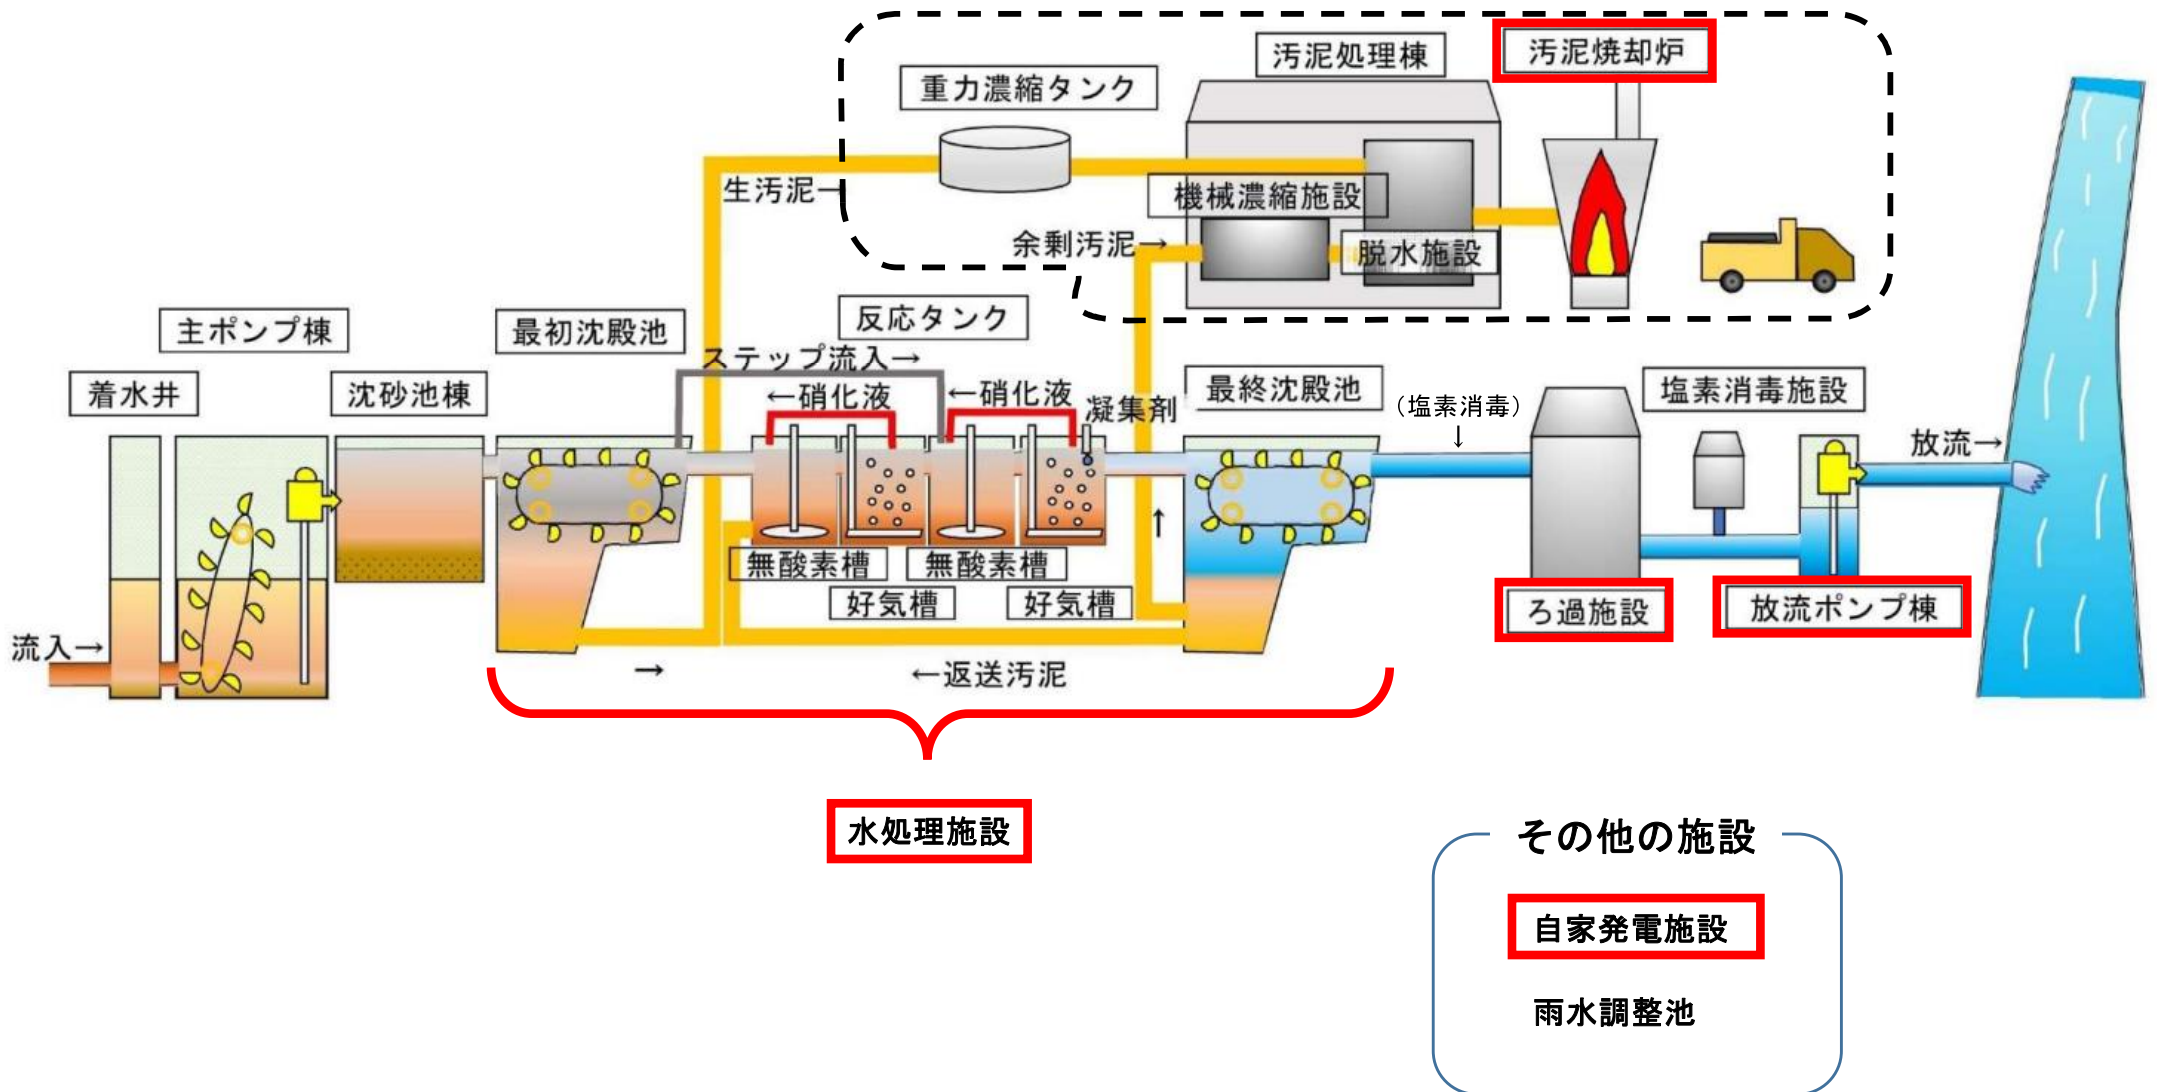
汚泥処理棟
汚泥焼却炉
重力濃縮タンク
生汚泥→
機械濃縮施設
余剰汚泥→
脱水施設
主ポンプ棟
最初沈殿池
反応タンク
着水井
沈砂池棟
ステップ流入→
←硝化液
←硝化液
凝集剤
最終沈殿池
（塩素消毒）
↓
塩素消毒施設
放流→
無酸素槽
無酸素槽
好気槽
好気槽
ろ過施設
放流ポンプ棟
流入→
→
←返送汚泥
水処理施設
その他の施設
自家発電施設
雨水調整池